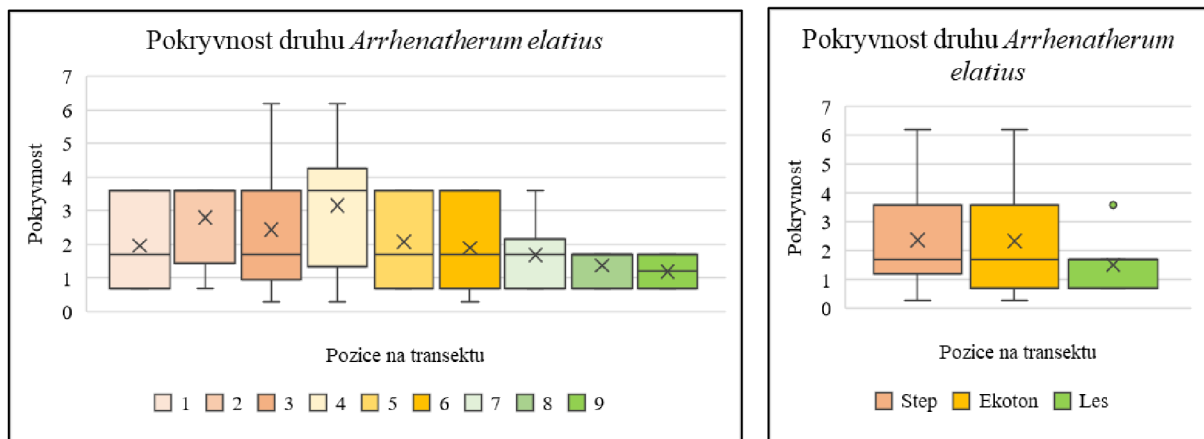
Pokryvnost druhu *Arrhenatherum elatius*

7
6
5
4
3
2
1
0

Pokryvnost

Pozice na transektu

1 2 3 4 5 6 7 8 9

Pokryvnost druhu *Arrhenatherum elatius*

7
6
5
4
3
2
1
0

Pokryvnost

Pozice na transektu

Step Ekoton Les